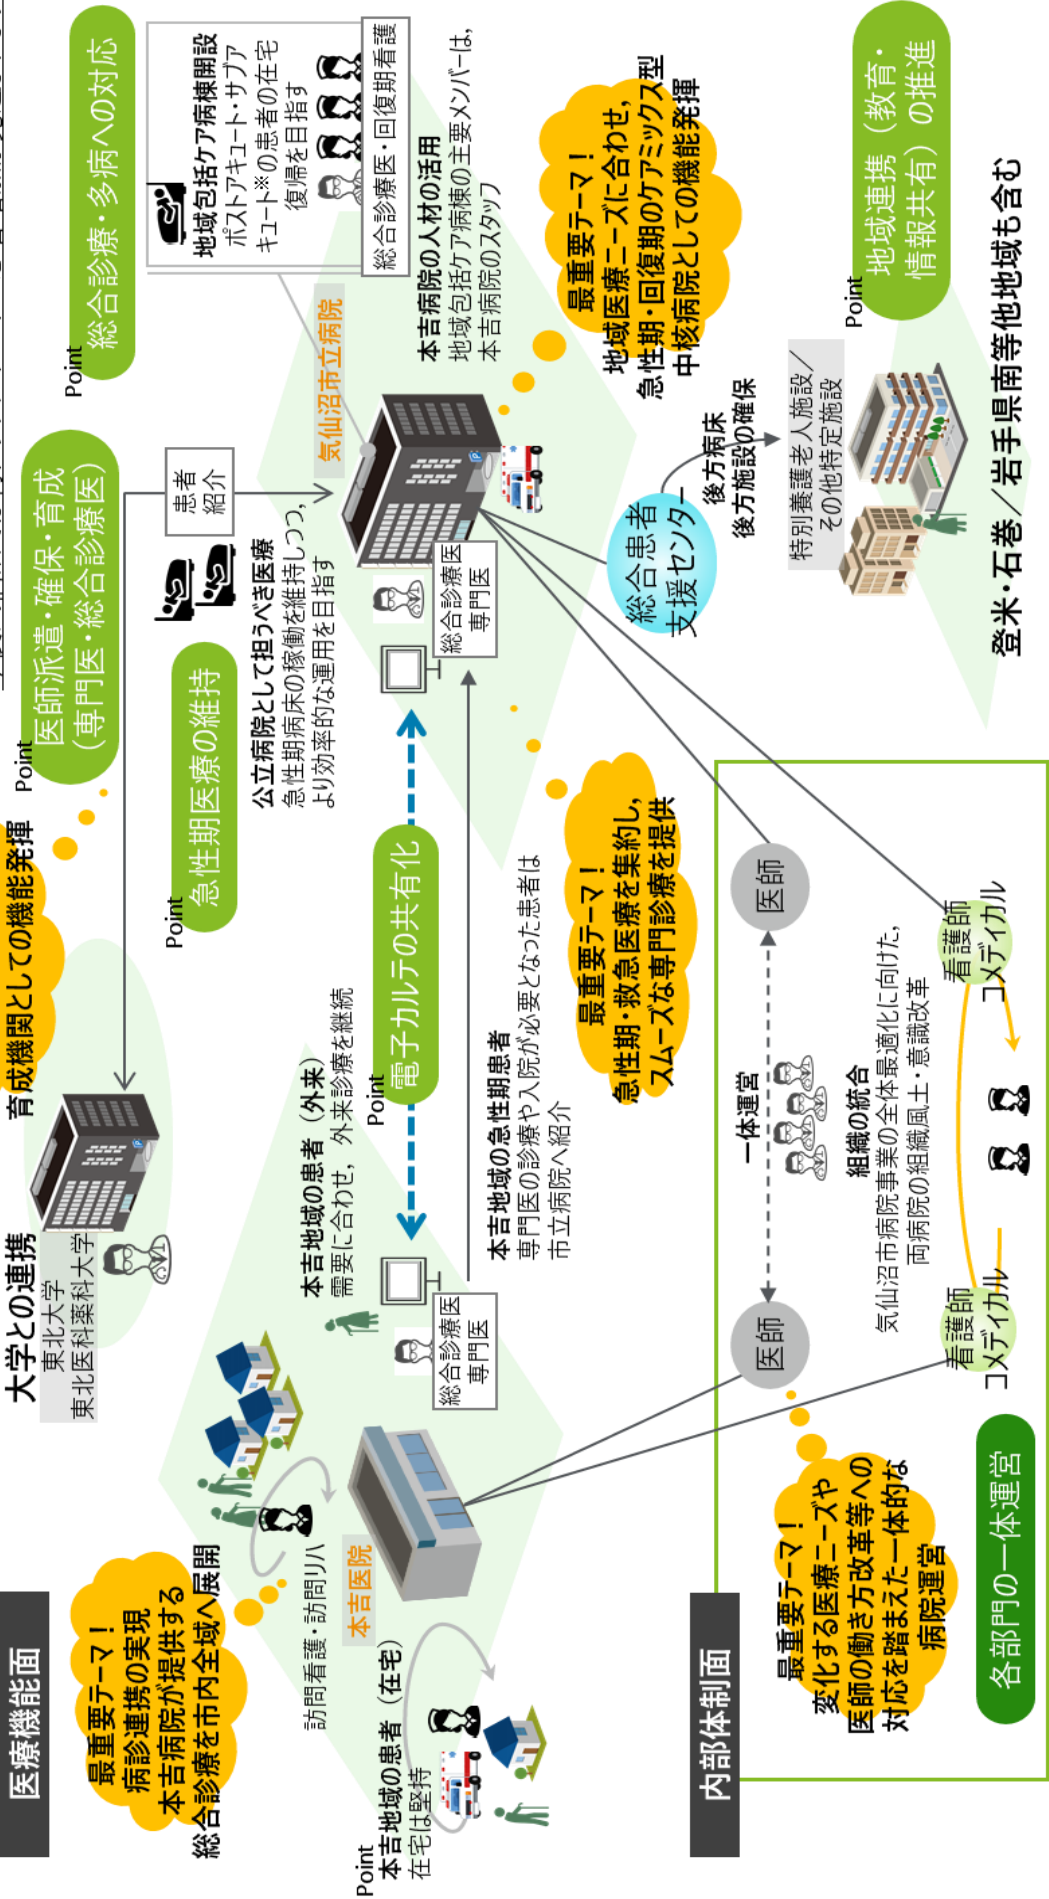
医療機能面

最重要テーマ！
病診連携の実現
本吉病院が提供する
総合診療を市内全域へ展開

大学との連携
東北大学
東北医科薬科大学

育成機関としての機能発揮

Point
医師派遣・確保・育成
（専門医・総合診療医）

Point
総合診療・多病への対応

地域包括ケア病棟開設
ポストアキュート・サブアキュート※の患者の在宅復帰を目指す

総合診療医・回復期看護

本吉病院の人材の活用
地域包括ケア病棟の主要メンバーは，本吉病院のスタッフ

気仙沼市立病院

最重要テーマ！
地域医療ニーズに合わせ，急性期・回復期のケアミックス型中核病院としての機能発揮

Point
地域連携（教育・情報共有）の推進

登米・石巻／岩手県南等他地域も含む

患者紹介

Point
急性期医療の維持

公立病院として担うべき医療
急性期病床の稼働を維持しつつ，より効率的な運用を目指す

総合診療医
専門医

総合患者支援センター

後方病床
後方施設の確保

特別養護老人施設／その他特定施設

Point
電子カルテの共有化

本吉地域の患者（外来）
需要に合わせ，外来診療を継続

本吉地域の急性期患者
専門医の診療や入院が必要となった患者は市立病院へ紹介

最重要テーマ！
急性期・救急医療を集約し，スムーズな専門診療を提供

総合診療医
専門医

訪問看護・訪問リハ

本吉医院

Point
本吉地域の患者（在宅）
在宅は堅持

内部体制面

医師
一体運営
医師

組織の統合
気仙沼市病院事業の全体最適化に向けた，両病院の組織風土・意識改革

看護師
コメディカル

看護師
コメディカル

最重要テーマ！
変化する医療ニーズや医師の働き方改革等への対応を踏まえた一体的な病院運営

各部門の一体運営